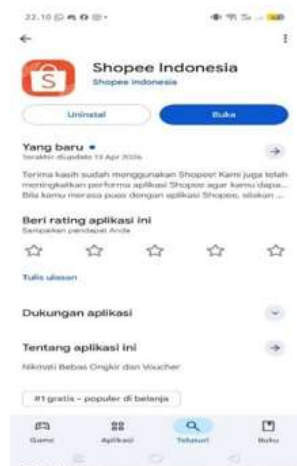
22.10

Shopee Indonesia
Shopee Indonesia

Uninstal
Buka

Yang baru •
Terakhir diupdate 13 Apr 2026

Terima kasih sudah menggunakan Shopee! Kami juga telah meningkatkan performa aplikasi Shopee agar kamu dapa... Bila kamu merasa puas dengan aplikasi Shopee, silakan ...

Beri rating aplikasi ini
Sampaikan pendapat Anda

Tulis ulasan

Dukungan aplikasi

Tentang aplikasi ini
Nikmati Bebas Ongkir dan Voucher

#1 gratis - populer di belanja

Game
Aplikasi
Telusuri
Buku